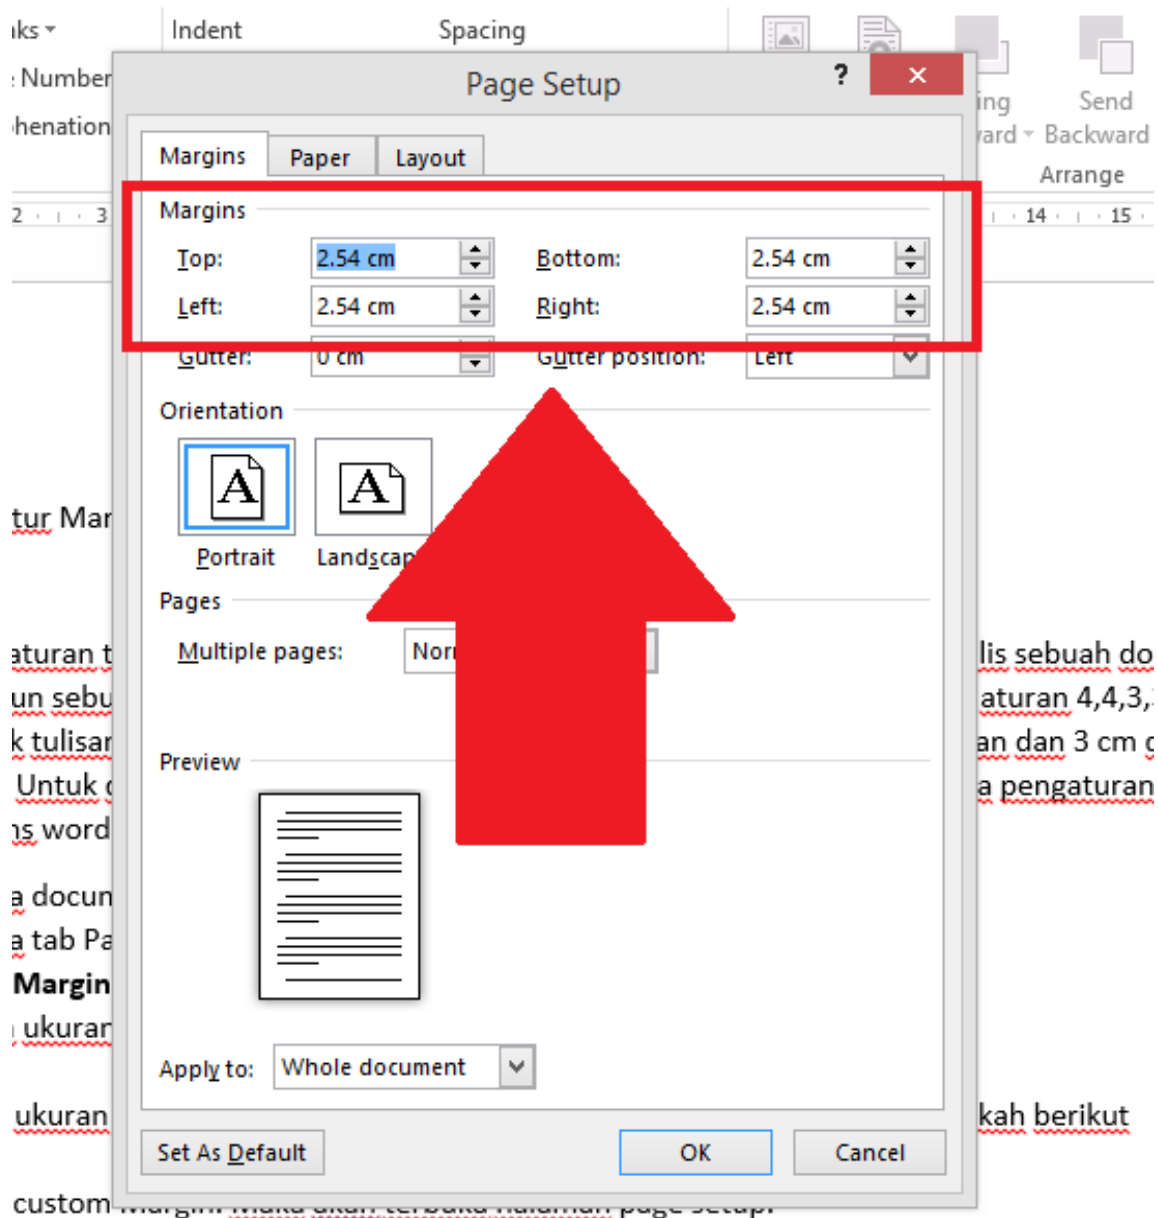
aks
Indent
Spacing
Number
henation
ing
ward
Send Backward
Arrange
2 3
14 15

Page Setup
?
Margins
Paper
Layout
Margins
Top: 2.54 cm
Bottom: 2.54 cm
Left: 2.54 cm
Right: 2.54 cm
Gutter: 0 cm
Gutter position: Left
Orientation
Portrait
Landscap
Pages
Multiple pages: Nor
Preview
Apply to: Whole document
Set As Default
OK
Cancel

tur Mar
aturan t
un sebu
k tulisar
Untuk
ns word
a docun
a tab Pa
Margin
ukurar
ukuran
custom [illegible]

lis sebuah do
aturan 4,4,3,
an dan 3 cm
a pengaturan
kah berikut